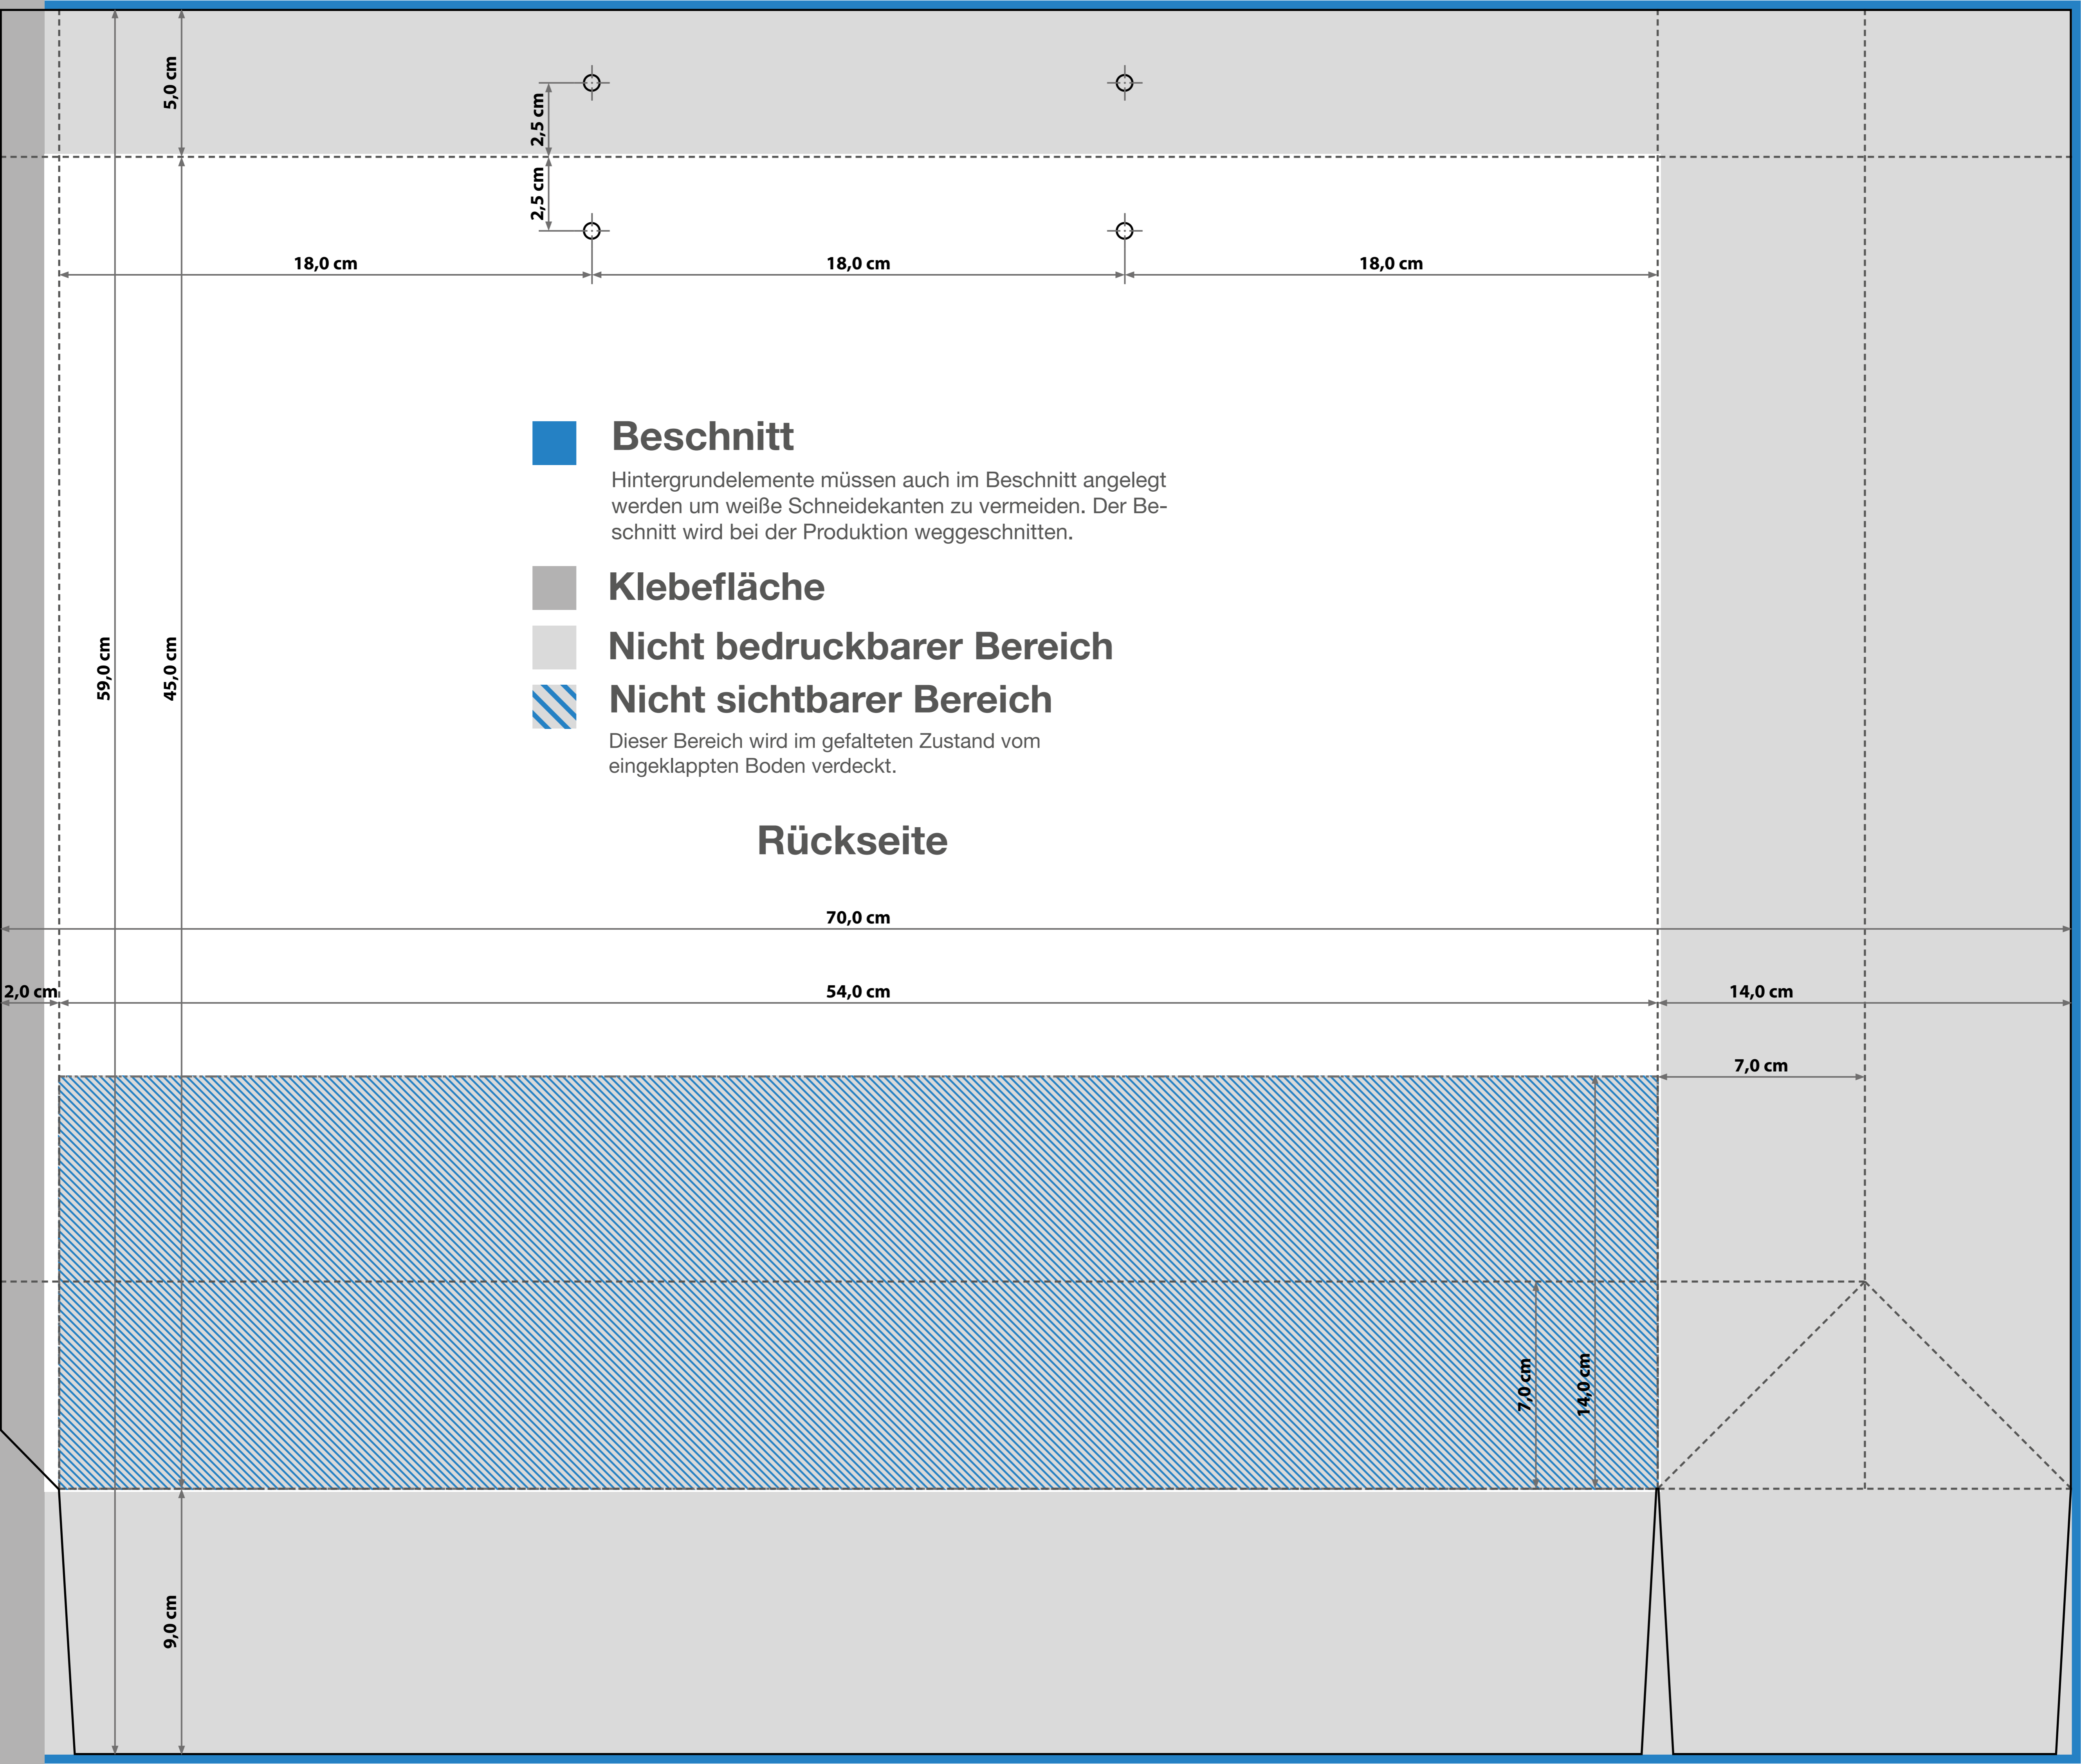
5,0 cm

2,5 cm

2,5 cm

18,0 cm

18,0 cm

18,0 cm

Beschnitt

Hintergrundelemente müssen auch im Beschnitt angelegt werden um weiße Schneidekanten zu vermeiden. Der Beschnitt wird bei der Produktion weggeschnitten.

Klebefläche

Nicht bedruckbarer Bereich

Nicht sichtbarer Bereich

Dieser Bereich wird im gefalteten Zustand vom eingeklappten Boden verdeckt.

Rückseite

59,0 cm

45,0 cm

70,0 cm

2,0 cm

54,0 cm

14,0 cm

7,0 cm

7,0 cm

14,0 cm

9,0 cm